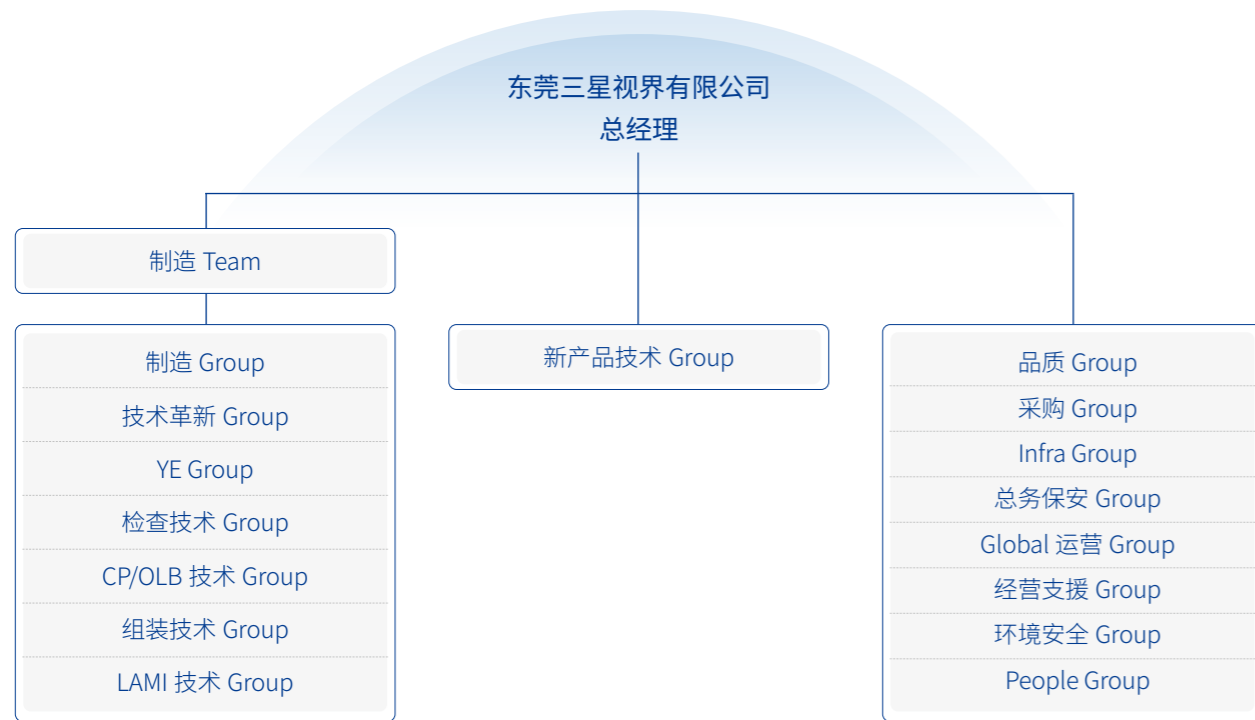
东莞三星视界有限公司
总经理

制造 Team

制造 Group
技术革新 Group
YE Group
检查技术 Group
CP/OLB 技术 Group
组装技术 Group
LAMI 技术 Group

新产品技术 Group

品质 Group
采购 Group
Infra Group
总务保安 Group
Global 运营 Group
经营支援 Group
环境安全 Group
People Group